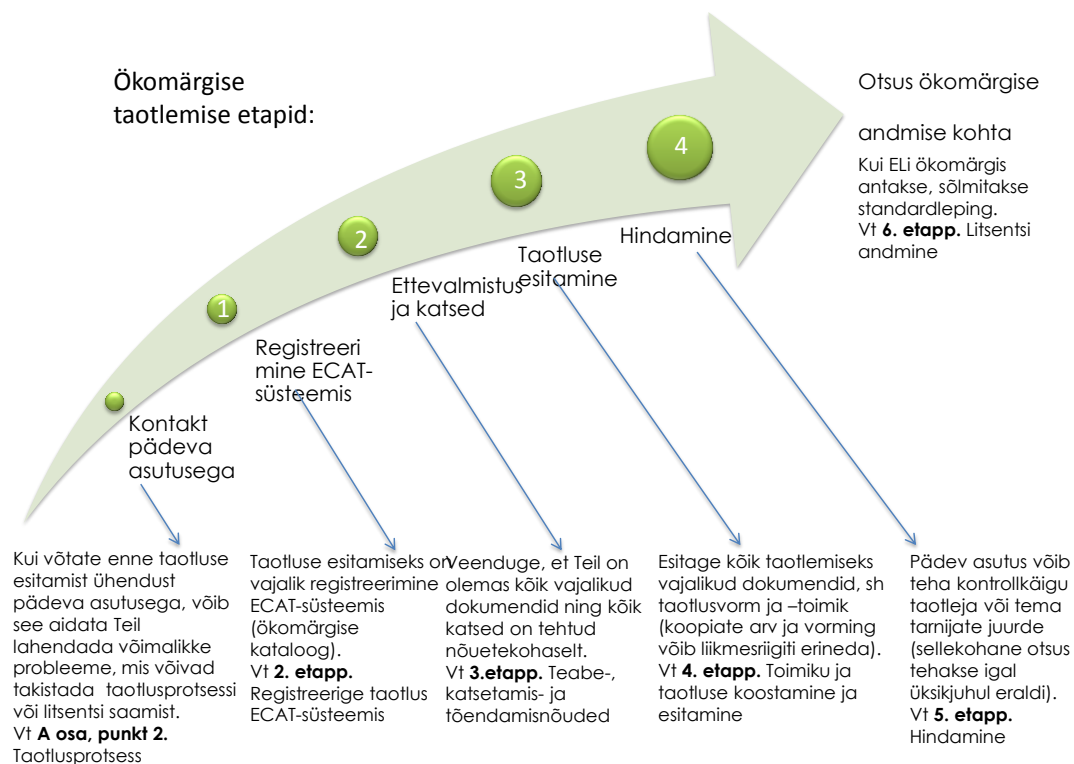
Ökomärgise taotlemise etapid:

Otsus ökomärgise andmise kohta

Kui ELi ökomärgis antakse, sõlmitakse standardleping. Vt **6. etapp.** Litsentsi andmine

1

2

3

4

Kontakt pädeva asutusega

Registreeri mine ECAT-süsteemis

Ettevalmistus ja katsed

Taotluse esitamine

Hindamine

Kui võtate enne taotluse esitamist ühendust pädeva asutusega, võib see aidata Teil lahendada võimalikke probleeme, mis võivad takistada taotlusprotsessi või litsentsi saamist. Vt **A osa, punkt 2.** Taotlusprotsess

Taotluse esitamiseks on vajalik registreerimine ECAT-süsteemis (ökomärgise kataloog). Vt **2. etapp.** Registreerige taotlus ECAT-süsteemis

Veenduge, et Teil on olemas kõik vajalikud dokumendid ning kõik katsed on tehtud nõuetekohaselt. Vt **3.etapp.** Teabe-, katsetamis- ja tõendamisnõuded

Esitage kõik taotlemiseks vajalikud dokumendid, sh taotlusvorm ja –toimik (koopiate arv ja vorming võib liikmesriigiti erineda). Vt **4. etapp.** Toimiku ja taotluse koostamine ja esitamine

Pädev asutus võib teha kontrollkäigu taotleja või tema tarnijate juurde (sellekohane otsus tehakse igal üksikjuhul eraldi). Vt **5. etapp.** Hindamine